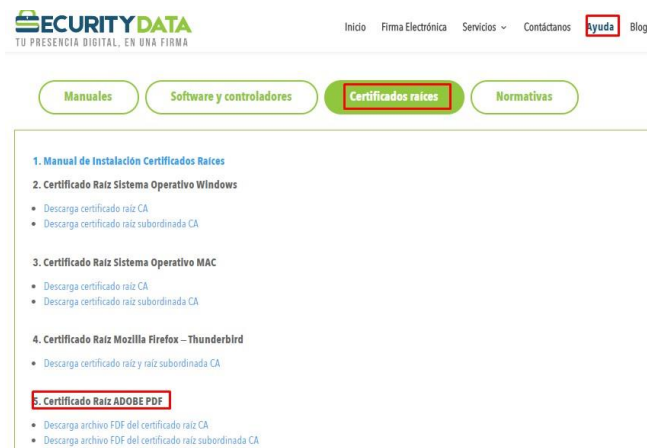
SECURITY DATA
TU PRESENCIA DIGITAL, EN UNA FIRMA

Inicio Firma Electrónica Servicios Contáctanos Ayuda Blog

Manuales Software y controladores Certificados raíces Normativas

1. Manual de Instalación Certificados Raíces

2. Certificado Raíz Sistema Operativo Windows

- Descarga certificado raíz CA
- Descarga certificado raíz subordinada CA

3. Certificado Raíz Sistema Operativo MAC

- Descarga certificado raíz CA
- Descarga certificado raíz subordinada CA

4. Certificado Raíz Mozilla Firefox – Thunderbird

- Descarga certificado raíz y raíz subordinada CA

5. Certificado Raíz ADOBE PDF

- Descarga archivo FDF del certificado raíz CA
- Descarga archivo FDF del certificado raíz subordinada CA